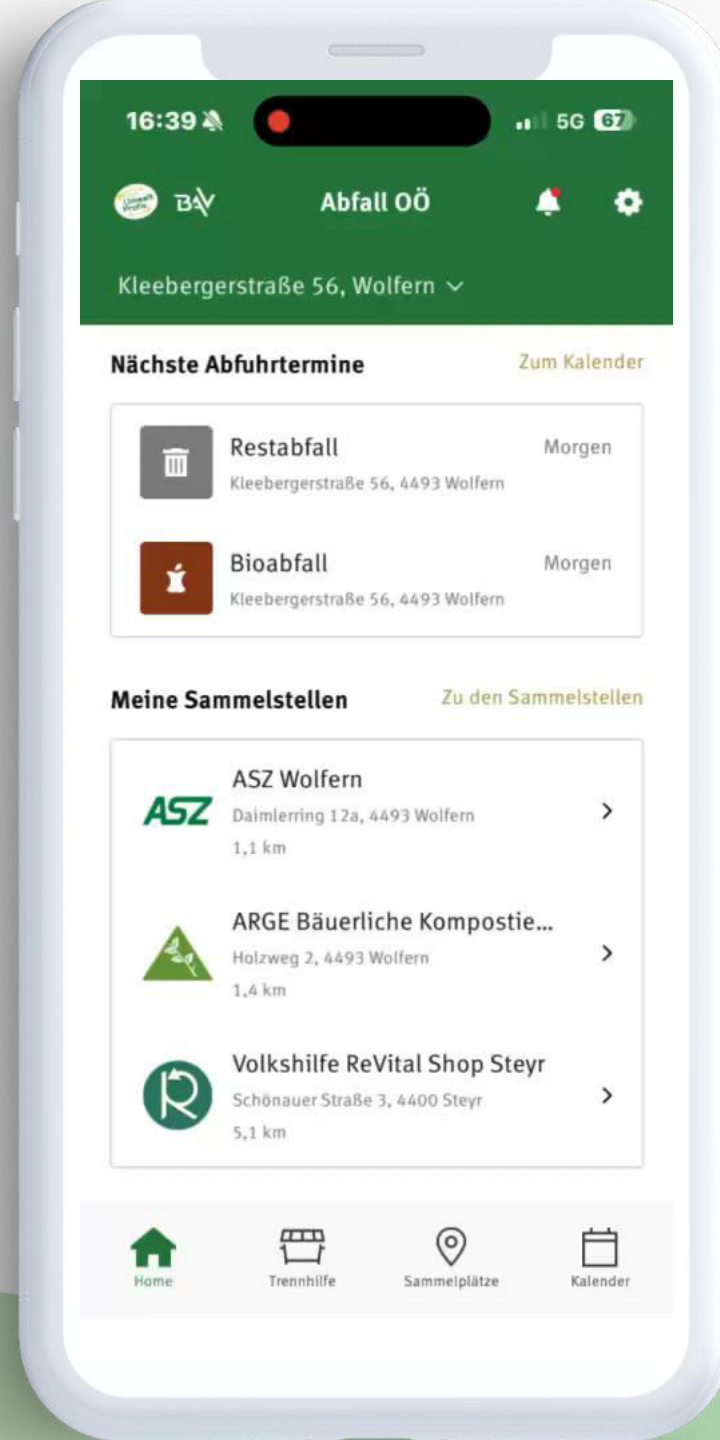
16:39

5G 67

BAV

Abfall OÖ

Kleebergerstraße 56, Wolfern

Nächste Abfuhrtermine

Zum Kalender

Restabfall

Morgen

Kleebergerstraße 56, 4493 Wolfern

Bioabfall

Morgen

Kleebergerstraße 56, 4493 Wolfern

Meine Sammelstellen

Zu den Sammelstellen

ASZ

ASZ Wolfern

Daimlerring 12a, 4493 Wolfern

1,1 km

ARGE Bäuerliche Kompostie...

Holzweg 2, 4493 Wolfern

1,4 km

Volkshilfe ReVital Shop Steyr

Schönauer Straße 3, 4400 Steyr

5,1 km

Home

Trennhilfe

Sammelplätze

Kalender